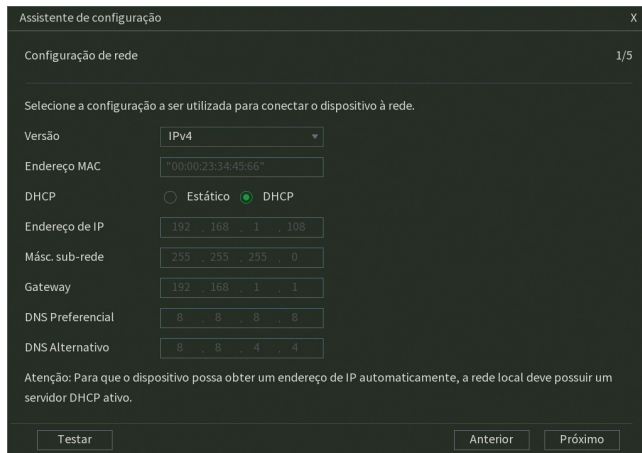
Assistente de configuração X

Configuração de rede 1/5

Selecione a configuração a ser utilizada para conectar o dispositivo à rede.

Versão IPv4

Endereço MAC "00:00:23:34:45:66"

DHCP Estático DHCP

Endereço de IP 192 . 168 . 1 . 108

Másc. sub-rede 255 . 255 . 255 . 0

Gateway 192 . 168 . 1 . 1

DNS Preferencial 8 . 8 . 8 . 8

DNS Alternativo 8 . 8 . 4 . 4

Atenção: Para que o dispositivo possa obter um endereço de IP automaticamente, a rede local deve possuir um servidor DHCP ativo.

Testar Anterior Próximo